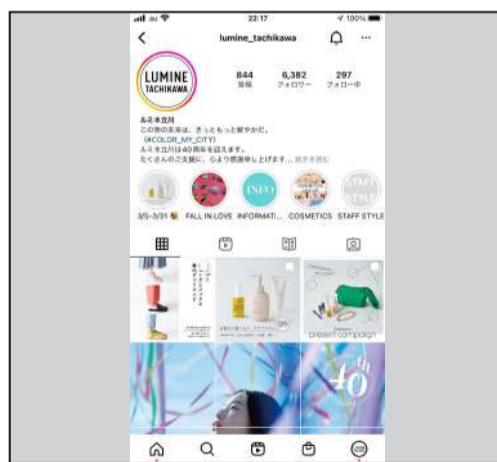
au 22:17 100%

lumine_tachikawa

LUMINE TACHIKAWA

844 投稿
6,382 フォロワー
297 フォロー中

ルミネ立川
この街の未来は、きっともっと鮮やかに。
#COLOR_MY_CITY
ルミネ立川は40周年を迎えます。
たくさんのご支援に、心より感謝申し上げます。... 続きを読む

3/5-3/31
FALL IN LOVE
INFO INFORMATI...
COSMETICS
STAFF STYLE

present campaign

40th